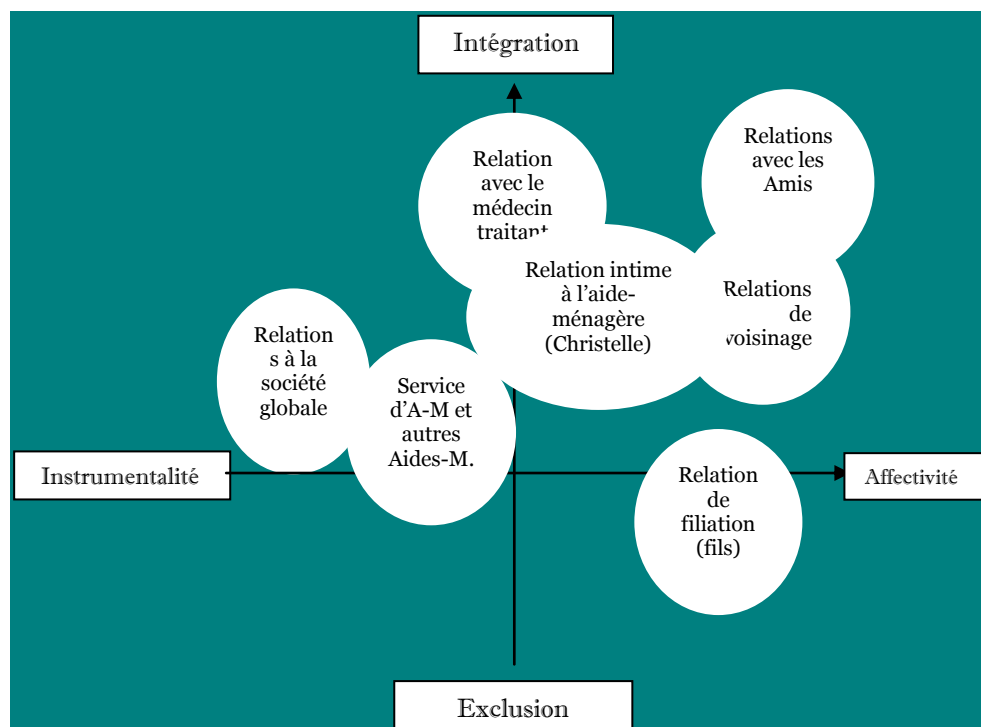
Intégration

Relation avec le médecin traitant

Relations avec les Amis

Relation intime à l'aide-ménagère (Christelle)

Relations de voisinage

Relations à la société globale

Service d'A-M et autres Aides-M.

Instrumentalité

Affectivité

Relation de filiation (fils)

Exclusion